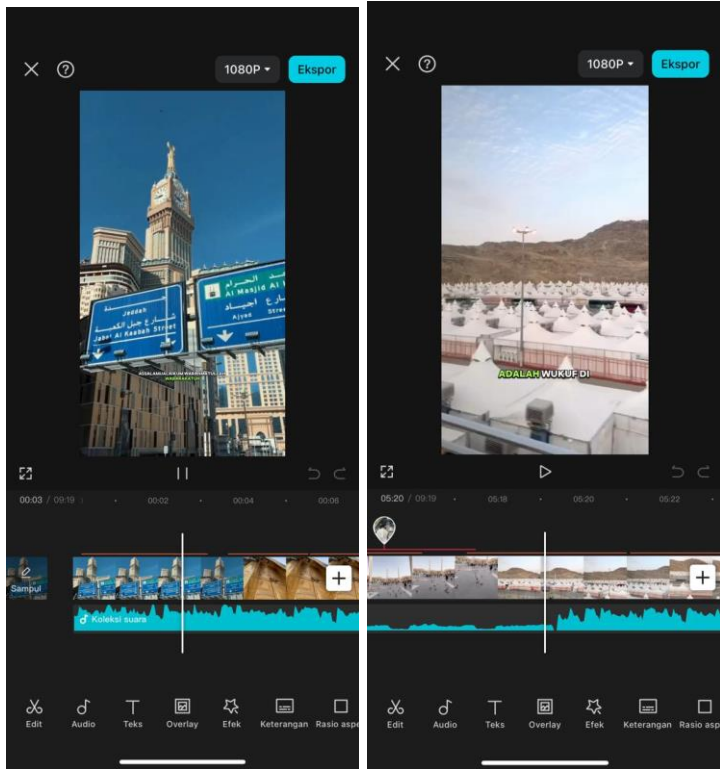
1080P ▾ Ekspor

Jeddah
شارع جبل الكعبة
Jabal Al Kaabah Street
المسجد الحرام
Al Masjid Al H
شارع اجياد
Ajyad Stree

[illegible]

00:03 / 09:19 00:02 00:04 00:06

Sampul

Koleksi suara

Edit Audio Teks Overlay Efek Keterangan Rasio aspe

1080P ▾ Ekspor

ADALAH WUKUF DI

05:20 / 09:19 05:18 05:20 05:22

Edit Audio Teks Overlay Efek Keterangan Rasio asp